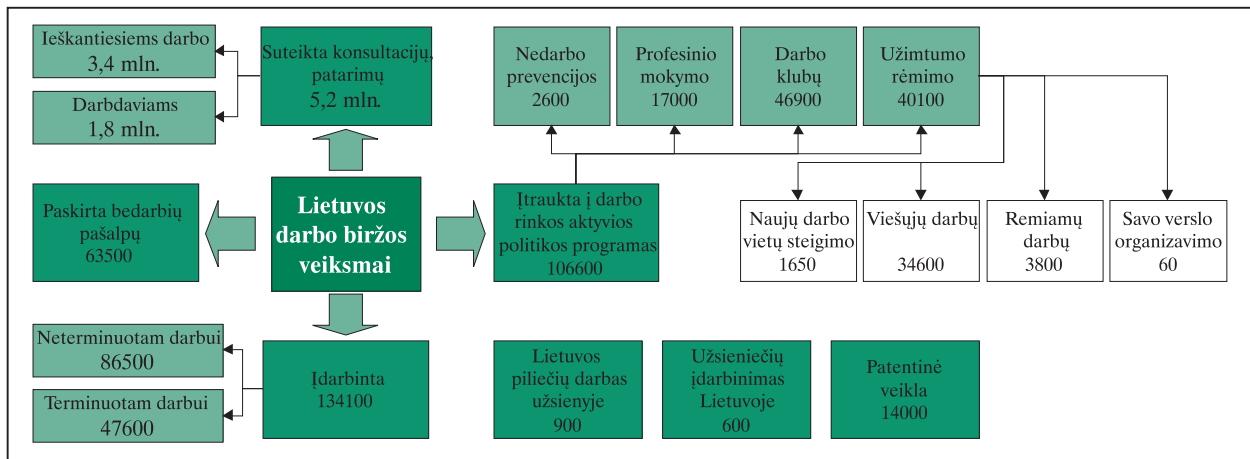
Ieškantiesiems darbo
3,4 mln.

Darbdaviams
1,8 mln.

Suteikta konsultacijų, patarimų
5,2 mln.

Nedarbo prevencijos
2600

Profesinio mokymo
17000

Darbo klubų
46900

Užimtumo rėmimo
40100

Paskirta bedarbių pašalpų
63500

Lietuvos darbo biržos veiksmai

Įtraukta į darbo rinkos aktyvios politikos programas
106600

Naujų darbo vietų steigimo
1650

Viešųjų darbų
34600

Remiamų darbų
3800

Savo verslo organizavimo
60

Neterminuotam darbui
86500

Terminuotam darbui
47600

Įdarbinta
134100

Lietuvos piliečių darbas užsienyje
900

Užsieniečių įdarbinimas Lietuvoje
600

Patentinė veikla
14000